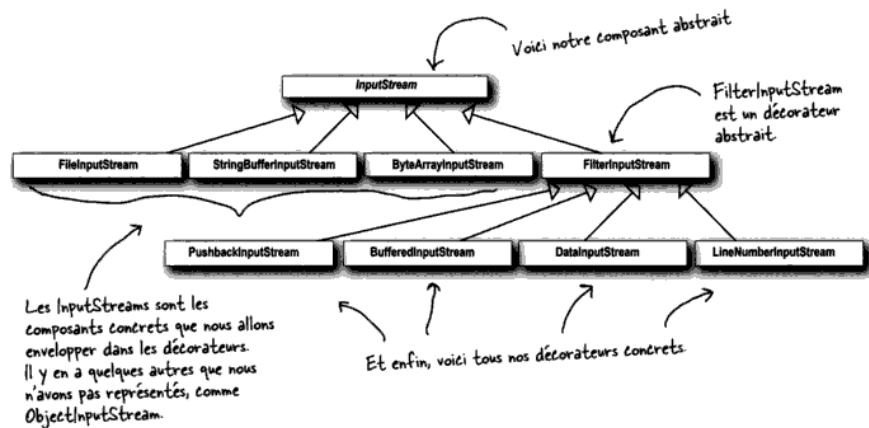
Voici notre composant abstrait

InputStream

FilterInputStream est un décorateur abstrait.

FileInputStream

StringBufferInputStream

ByteArrayInputStream

FilterInputStream

PushbackInputStream

BufferedInputStream

DataInputStream

LineNumberInputStream

Les InputStreams sont les composants concrets que nous allons envelopper dans les décorateurs. Il y en a quelques autres que nous n'avons pas représentés, comme ObjectInputStream.

Et enfin, voici tous nos décorateurs concrets.